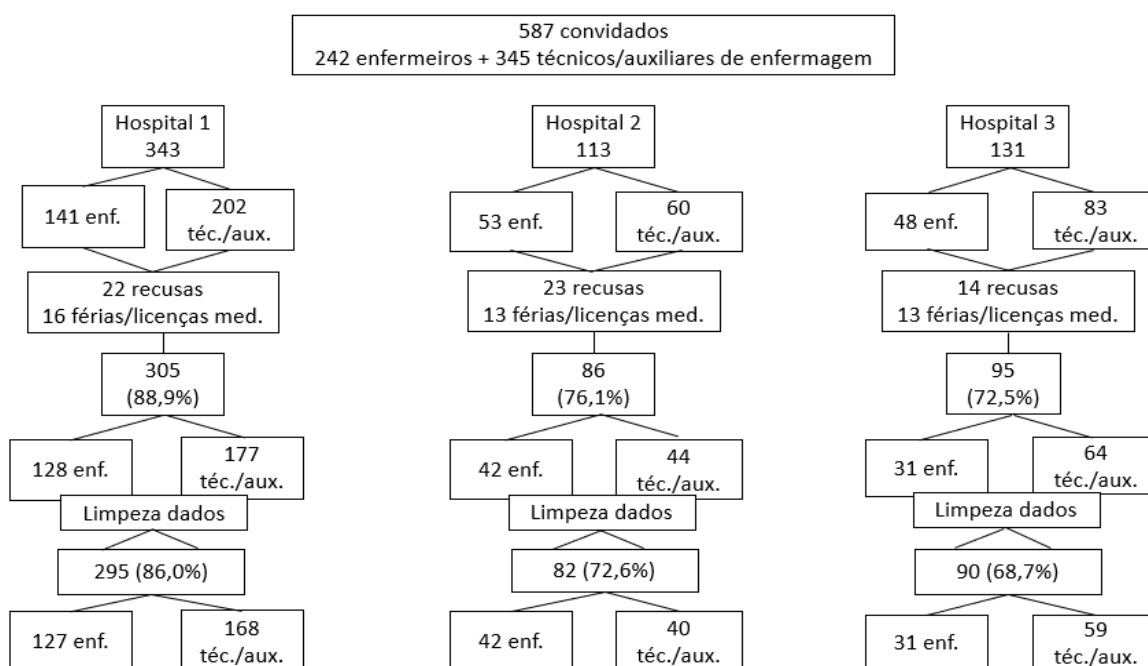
587 convidados
242 enfermeiros + 345 técnicos/auxiliares de enfermagem

Hospital 1
343

141 enf.

202
téc./aux.

22 recusas
16 férias/licenças med.

305
(88,9%)

128 enf.

177
téc./aux.

Limpeza dados

295 (86,0%)

127 enf.

168
téc./aux.

Hospital 2
113

53 enf.

60
téc./aux.

23 recusas
13 férias/licenças med.

86
(76,1%)

42 enf.

44
téc./aux.

Limpeza dados

82 (72,6%)

42 enf.

40
téc./aux.

Hospital 3
131

48 enf.

83
téc./aux.

14 recusas
13 férias/licenças med.

95
(72,5%)

31 enf.

64
téc./aux.

Limpeza dados

90 (68,7%)

31 enf.

59
téc./aux.